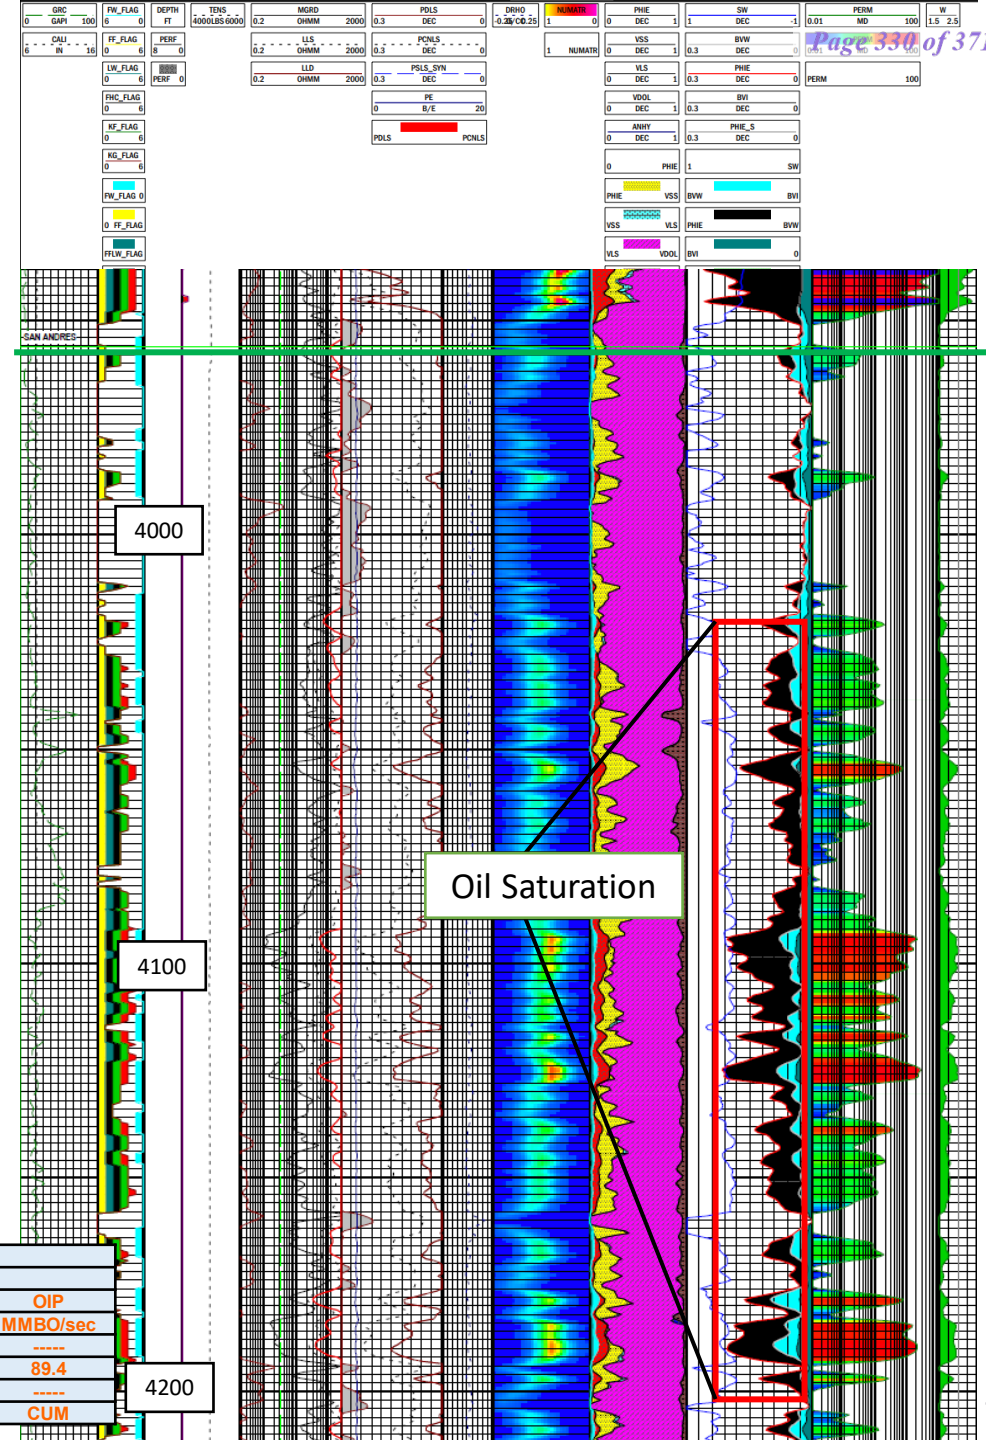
GRC
0 GAPI 100
CALI
6 IN 16
FW_FLAG
6 0
FF_FLAG
0 6
LW_FLAG
0 6
FHC_FLAG
0 6
KF_FLAG
0 6
KG_FLAG
0 6
FW_FLAG 0
0 FF_FLAG
FFLW_FLAG
DEPTH
FT
PERF
8 0
PERF 0
TENS
4000LBS 6000
MGRD
0.2 OHMM 2000
LLS
0.2 OHMM 2000
LLD
0.2 OHMM 2000
PDLS
0.3 DEC 0
PCNLS
0.3 DEC 0
PSLS_SYN
0.3 DEC 0
PE
0 B/E 20
PDLS PCNLS
DRHO
-0.25 G/C3 0.25
NUMATR
1 0
1 NUMATR
PHIE
0 DEC 1
VSS
0 DEC 1
VLS
0 DEC 1
VDOL
0 DEC 1
ANHY
0 DEC 1
0 PHIE
PHIE VSS
VSS VLS
VLS VDOL
SW
1 DEC -1
BVW
0.3 DEC 0
PHIE
0.3 DEC 0
BVI
0.3 DEC 0
PHIE_S
0.3 DEC 0
1 SW
BVW BVI
PHIE BVW
BVI 0
PERM
0.01 MD 100
0.01 MD 100
PERM 100
W
1.5 2.5
Page 330 of 37
SAN ANDRES
4000
4100
4200
Oil Saturation
OIP
MMBO/sec
-----
89.4
-----
CUM